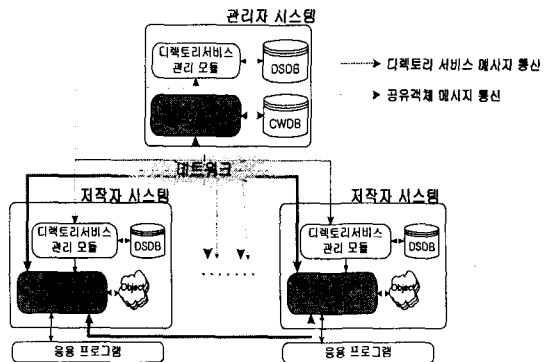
관리자 시스템

디렉토리서비스 관리 모듈

DSDB

CWDB

디렉토리 서비스 메시지 통신

공유객체 메시지 통신

네트워크

저작자 시스템

디렉토리서비스 관리 모듈

DSDB

Object

응용 프로그램

저작자 시스템

디렉토리서비스 관리 모듈

DSDB

Object

응용 프로그램